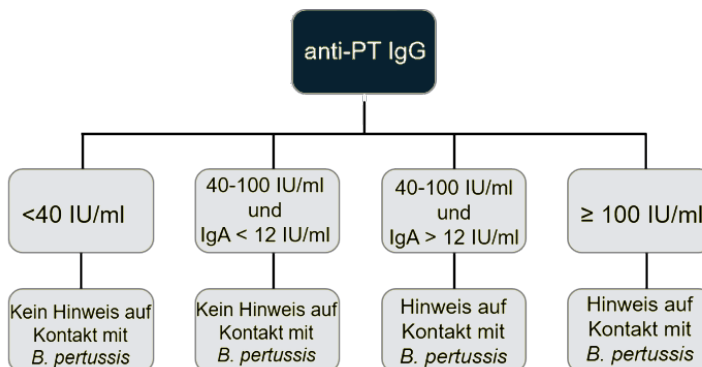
anti-PT IgG

<40 IU/ml

Kein Hinweis auf Kontakt mit *B. pertussis*

40-100 IU/ml und IgA < 12 IU/ml

Kein Hinweis auf Kontakt mit *B. pertussis*

40-100 IU/ml und IgA > 12 IU/ml

Hinweis auf Kontakt mit *B. pertussis*

≥ 100 IU/ml

Hinweis auf Kontakt mit *B. pertussis*